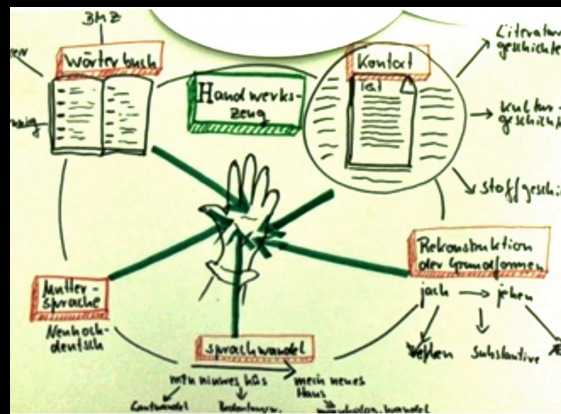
BMZ

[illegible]en

Wörterbuch

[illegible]ung

Handwerkszeug

Kontext

Text

Literaturgeschichte

Kulturgeschichte

Stoffgeschichte

Rekonstruktion der Grundformen

jach → jehen

Verben

Substantive

Muttersprache

Neuhochdeutsch

Sprachwandel

min niuwez hûs → mein neues Haus

Lautwandel

Bedeutungs-

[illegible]wandel